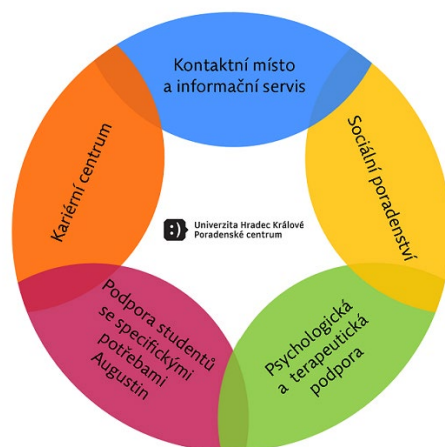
Kontaktní místo a informační servis

Sociální poradenství

Psychologická a terapeutická podpora

Podpora studentů se specifickými potřebami Augustin

Kariérní centrum

Univerzita Hradec Králové
Poradenské centrum